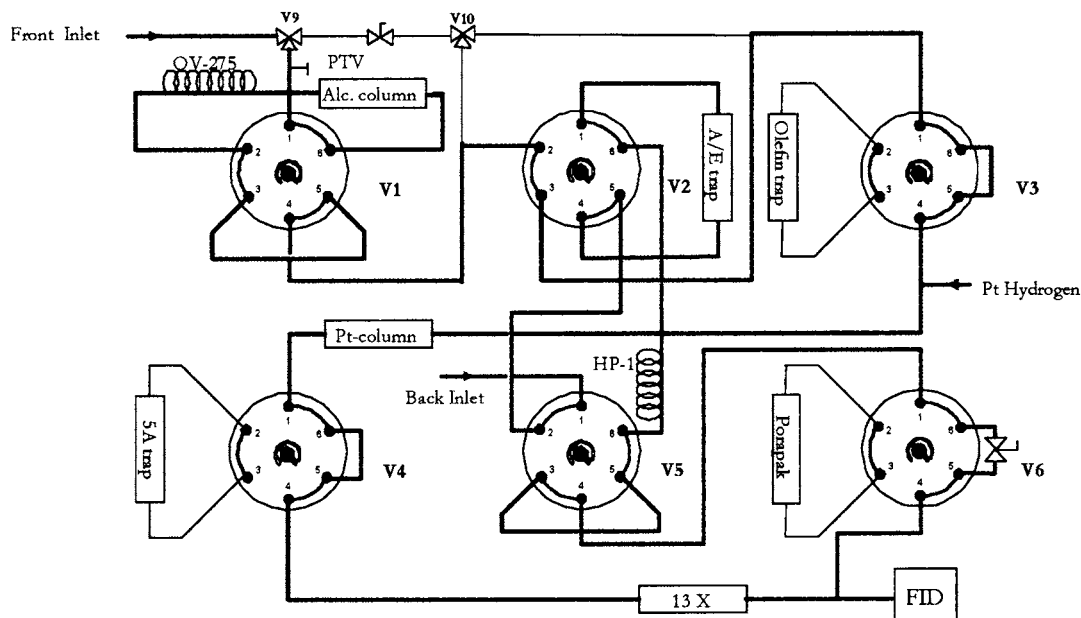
Front Inlet
V9
V10
OV-275
PTV
Alc. column
1
2
3
4
5
6
V1
1
2
3
4
5
6
V2
A/E trap
Olefin trap
1
2
3
4
5
6
V3
Pt Hydrogen
Pt-column
HP-1
Back Inlet
5A trap
1
2
3
4
5
6
V4
1
2
3
4
5
6
V5
Porapak
1
2
3
4
5
6
V6
13 X
FID